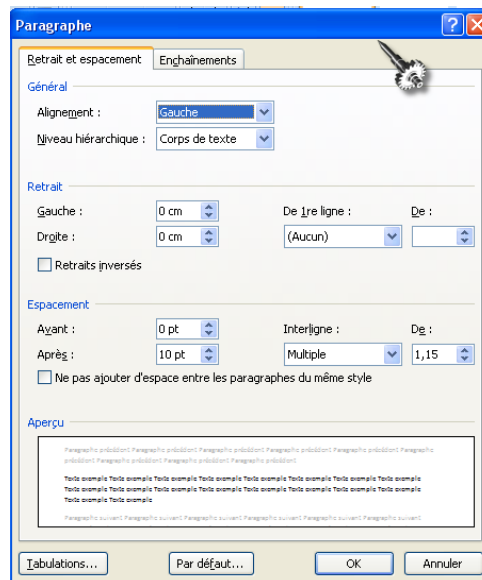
Paragraphe

Retrait et espacement | Enchaînements

Général

Alignement : Gauche

Niveau hiérarchique : Corps de texte

Retrait

Gauche : 0 cm

Droite : 0 cm

De 1re ligne : (Aucun)

De :

Retraits inversés

Espacement

Avant : 0 pt

Après : 10 pt

Interligne : Multiple

De : 1,15

Ne pas ajouter d'espace entre les paragraphes du même style

Aperçu

Paragraphe précédent Paragraphe précédent Paragraphe précédent Paragraphe précédent Paragraphe précédent Paragraphe précédent Paragraphe précédent Paragraphe précédent Paragraphe précédent

Texte exemple Texte exemple Texte exemple Texte exemple Texte exemple Texte exemple Texte exemple Texte exemple Texte exemple Texte exemple Texte exemple Texte exemple Texte exemple Texte exemple Texte exemple Texte exemple Texte exemple Texte exemple Texte exemple Texte exemple Texte exemple

Paragraphe suivant Paragraphe suivant Paragraphe suivant Paragraphe suivant Paragraphe suivant Paragraphe suivant Paragraphe suivant

Tabulations... Par défaut... OK Annuler